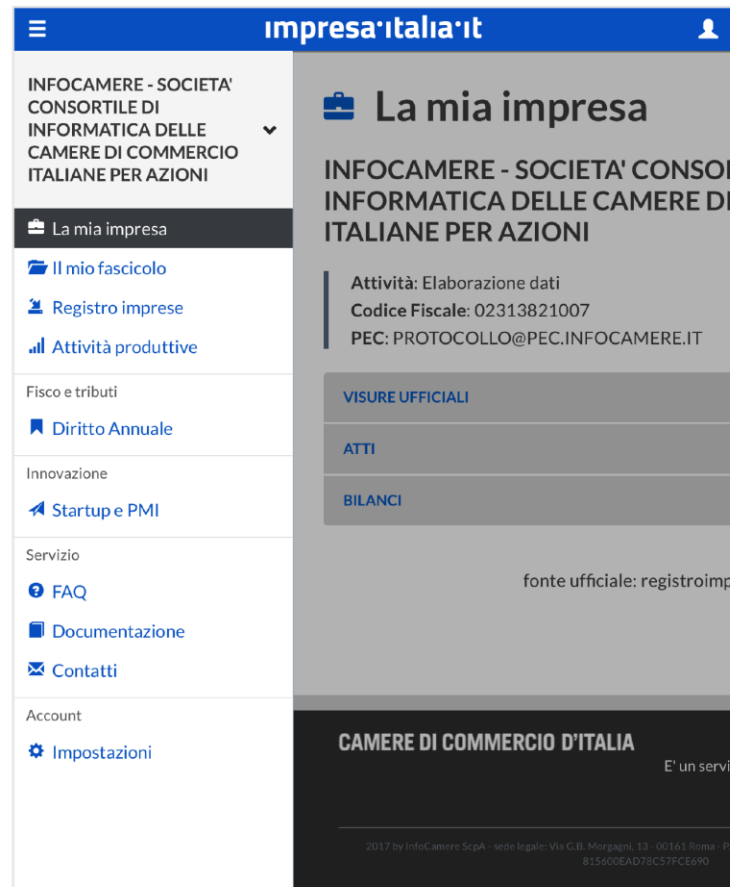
impresa·italia·it

INFOCAMERE - SOCIETA' CONSORTILE DI INFORMATICA DELLE CAMERE DI COMMERCIO ITALIANE PER AZIONI

La mia impresa
Il mio fascicolo
Registro imprese
Attività produttive

Fisco e tributi
Diritto Annuale

Innovazione
Startup e PMI

Servizio
FAQ
Documentazione
Contatti

Account
Impostazioni

La mia impresa

INFOCAMERE - SOCIETA' CONSO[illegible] INFORMATICA DELLE CAMERE D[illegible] ITALIANE PER AZIONI

Attività: Elaborazione dati
Codice Fiscale: 02313821007
PEC: PROTOCOLLO@PEC.INFOCAMERE.IT

VISURE UFFICIALI
ATTI
BILANCI

fonte ufficiale: registroimp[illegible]

CAMERE DI COMMERCIO D'ITALIA
E' un servi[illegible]

2017 by InfoCamere ScpA - sede legale: Via G.B. Morgagni, 13 - 00161 Roma - P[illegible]
815600EAD78C57FCE690